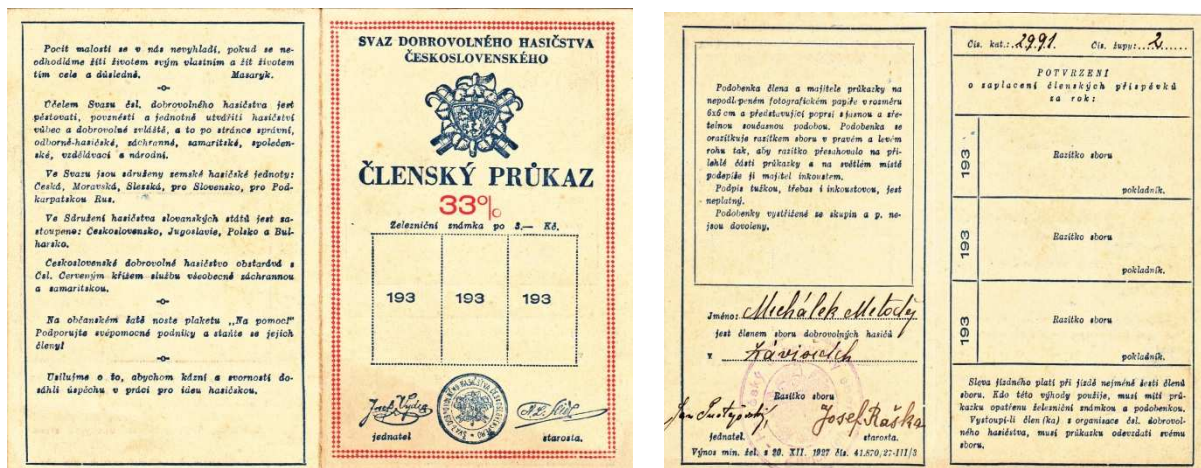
Pocit malosti se v nás nevyhladí, pokud se neodhodláme žíti životem svým vlastním a žít životem tím cele a důsledně. Masaryk.

-o-

Účelem Svazu čsl. dobrovolného hasičstva jest pěstovati, povznésti a jednotně utvářiti hasičství vůbec a dobrovolné zvláště, a to po stránce správní, odborně-hasičské, záchranné, samaritské, společenské, vzdělávací a národní.

Ve Svazu jsou sdruženy zemské hasičské jednoty: Česká, Moravská, Slezská, pro Slovensko, pro Podkarpatskou Rus.

Ve Sdružení hasičstva slovanských států jest zastoupeno: Československo, Jugoslavie, Polsko a Bulharsko.

Československé dobrovolné hasičstvo obstarává s Čsl. Červeným křížem službu všeobecně záchrannou a samaritskou.

-o-

Na občanském šatě noste plaketu „Na pomoc!" Podporujte svépomocné podniky a staňte se jejich členy!

-o-

Usilujme o to, abychom kázní a svorností dosáhli úspěchu v práci pro ideu hasičskou.

SVAZ DOBROVOLNÉHO HASIČSTVA ČESKOSLOVENSKÉHO

ČLENSKÝ PRŮKAZ

33%

Železniční známka po 3.— Kč.

| 193 | 193 | 193 |
|---|---|---|

Josef Vrba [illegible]

jednatel starosta.

Podobenka člena a majitele průkazky na nepodloženém fotografickém papíře v rozměru 6x6 cm a představující popsi s jasnou a zřetelnou současnou podobou. Podobenka se orazítkuje razítkem sboru v pravém a levém rohu tak, aby razítko přesahovalo na přilehlé části průkazky a na světlém místě podepíše ji majitel inkoustem.

Podpis tužkou, třebas i inkoustovou, jest neplatný.

Podobenky vystříhané ze skupin a p. nejsou dovoleny.

Jméno: Michálek Metoděj

jest členem sboru dobrovolných hasičů

v Záviestch

Razítko sboru

Jan Svatopluk jednatel. Josef Raška starosta.

Výnos min. žel. z 30. XII. 1927 čís. 41.870/27-III/3

Čís. kat.: 2991. Čís. župy: 2.

POTVRZENÍ o zaplacení členských příspěvků za rok:

| 193 | Razítko sboru pokladník. |
|---|---|
| 193 | Razítko sboru pokladník. |
| 193 | Razítko sboru pokladník. |

Sleva jízdného platí při jízdě nejméně šesti členů sboru. Kdo této výhody použije, musí míti průkazku opatřenou železniční známkou a podobenkou. Vystoupí-li člen (ka) z organisace čsl. dobrovolného hasičstva, musí průkazku odevzdati svému sboru.